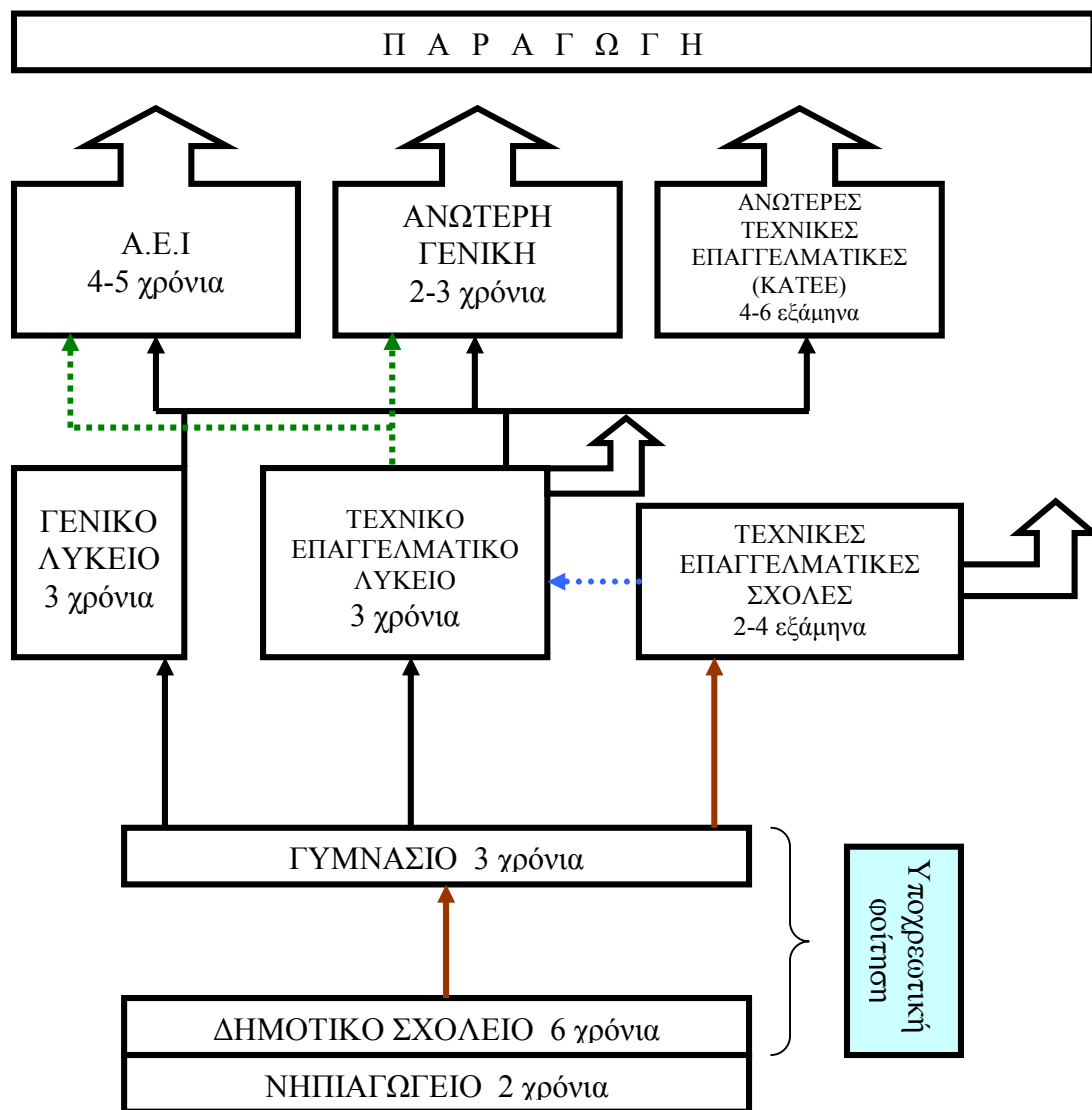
Π Α Ρ Α Γ Ω Γ Η

Α.Ε.Ι
4-5 χρόνια

ΑΝΩΤΕΡΗ
ΓΕΝΙΚΗ
2-3 χρόνια

ΑΝΩΤΕΡΕΣ
ΤΕΧΝΙΚΕΣ
ΕΠΑΓΓΕΛΜΑΤΙΚΕΣ
(ΚΑΤΕΕ)
4-6 εξάμηνα

ΓΕΝΙΚΟ
ΛΥΚΕΙΟ
3 χρόνια

ΤΕΧΝΙΚΟ
ΕΠΑΓΓΕΛΜΑΤΙΚΟ
ΛΥΚΕΙΟ
3 χρόνια

ΤΕΧΝΙΚΕΣ
ΕΠΑΓΓΕΛΜΑΤΙΚΕΣ
ΣΧΟΛΕΣ
2-4 εξάμηνα

ΓΥΜΝΑΣΙΟ 3 χρόνια

Υποχρεωτική φοίτηση

ΔΗΜΟΤΙΚΟ ΣΧΟΛΕΙΟ 6 χρόνια

ΝΗΠΙΑΓΩΓΕΙΟ 2 χρόνια